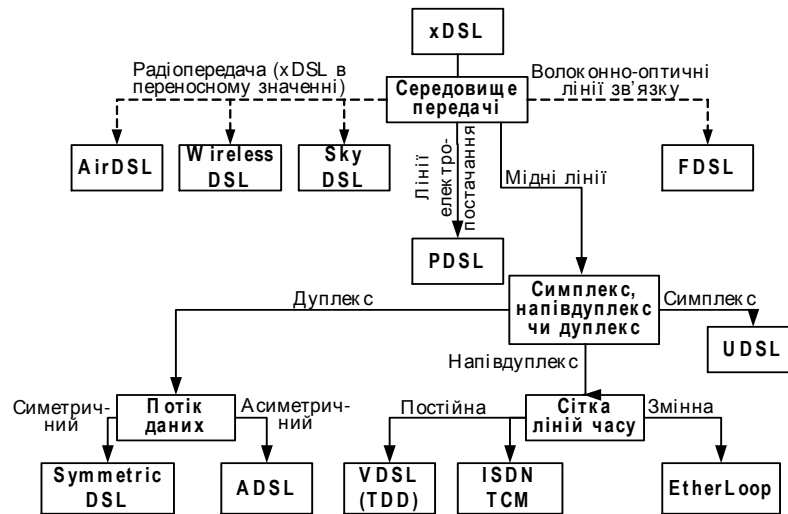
xDSL

Радіопередача (xDSL в переносному значенні)

Середовище передачі

Волоконно-оптичні лінії зв'язку

AirDSL

Wireless DSL

Sky DSL

Лінії електропостачання

Мідні лінії

FDSL

PDSL

Симплекс, напівдуплекс чи дуплекс

Дуплекс

Симплекс

UDSL

Напівдуплекс

Симетричний

Потік даних

Асиметричний

Постійна

Сітка ліній часу

Змінна

Symmetric DSL

ADSL

VDSL (TDD)

ISDN TCM

EtherLoop